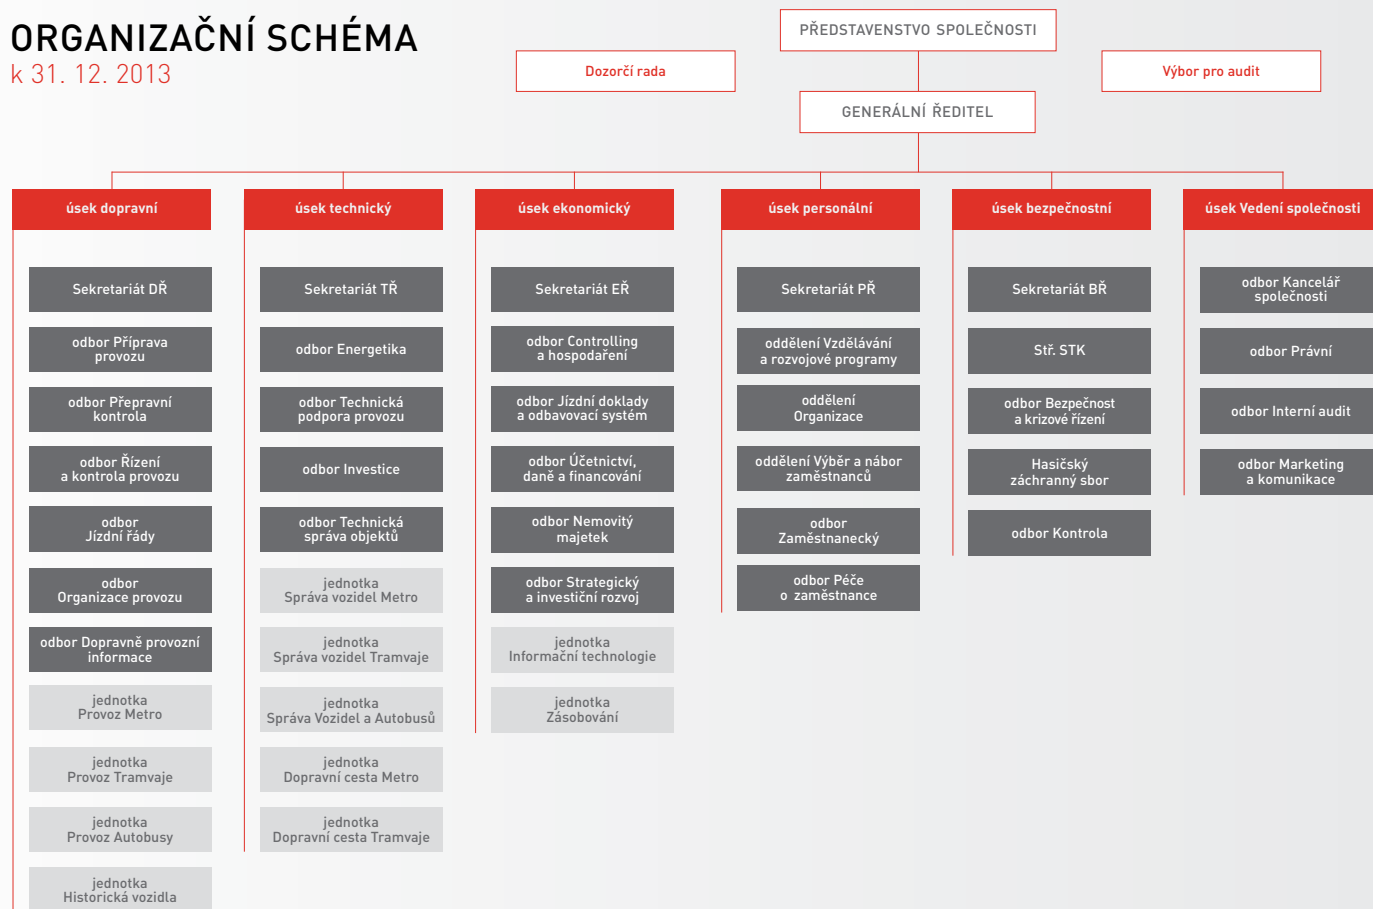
ORGANIZAČNÍ SCHÉMA
k 31. 12. 2013

PŘEDSTAVENSTVO SPOLEČNOSTI

Dozorčí rada

Výbor pro audit

GENERÁLNÍ ŘEDITEL

úsek dopravní

Sekretariát DŘ

odbor Příprava provozu

odbor Přepravní kontrola

odbor Řízení a kontrola provozu

odbor Jízdní řády

odbor Organizace provozu

odbor Dopravně provozní informace

jednotka Provoz Metro

jednotka Provoz Tramvaje

jednotka Provoz Autobusy

jednotka Historická vozidla

úsek technický

Sekretariát TŘ

odbor Energetika

odbor Technická podpora provozu

odbor Investice

odbor Technická správa objektů

jednotka Správa vozidel Metro

jednotka Správa vozidel Tramvaje

jednotka Správa Vozidel a Autobusů

jednotka Dopravní cesta Metro

jednotka Dopravní cesta Tramvaje

úsek ekonomický

Sekretariát EŘ

odbor Controlling a hospodaření

odbor Jízdní doklady a odbavovací systém

odbor Účetnictví, daně a financování

odbor Nemovitý majetek

odbor Strategický a investiční rozvoj

jednotka Informační technologie

jednotka Zásobování

úsek personální

Sekretariát PŘ

oddělení Vzdělávání a rozvojové programy

oddělení Organizace

oddělení Výběr a nábor zaměstnanců

odbor Zaměstnanecký

odbor Péče o zaměstnance

úsek bezpečnostní

Sekretariát BŘ

Stř. STK

odbor Bezpečnost a krizové řízení

Hasičský záchranný sbor

odbor Kontrola

úsek Vedení společnosti

odbor Kancelář společnosti

odbor Právní

odbor Interní audit

odbor Marketing a komunikace